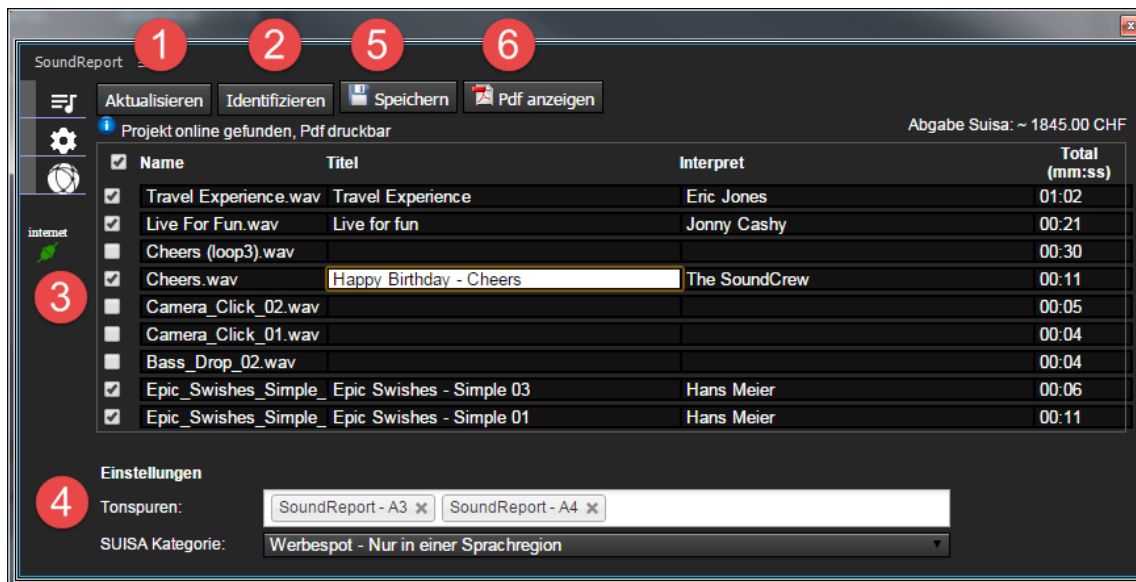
SoundReport

1 2 5 6

Aktualisieren Identifizieren Speichern Pdf anzeigen

Projekt online gefunden, Pdf druckbar

Abgabe Suisa: ~ 1845.00 CHF

internet

3

| | Name | Titel | Interpret | Total (mm:ss) |
|---|---|---|---|---|
| ☑ | Travel Experience.wav | Travel Experience | Eric Jones | 01:02 |
| ☑ | Live For Fun.wav | Live for fun | Jonny Cashy | 00:21 |
| ☐ | Cheers (loop3).wav | | | 00:30 |
| ☑ | Cheers.wav | Happy Birthday - Cheers | The SoundCrew | 00:11 |
| ☐ | Camera_Click_02.wav | | | 00:05 |
| ☐ | Camera_Click_01.wav | | | 00:04 |
| ☐ | Bass_Drop_02.wav | | | 00:04 |
| ☑ | Epic_Swishes_Simple_ | Epic Swishes - Simple 03 | Hans Meier | 00:06 |
| ☑ | Epic_Swishes_Simple_ | Epic Swishes - Simple 01 | Hans Meier | 00:11 |

Einstellungen

4

Tonspuren: SoundReport - A3 × SoundReport - A4 ×

SUISA Kategorie: Werbespot - Nur in einer Sprachregion